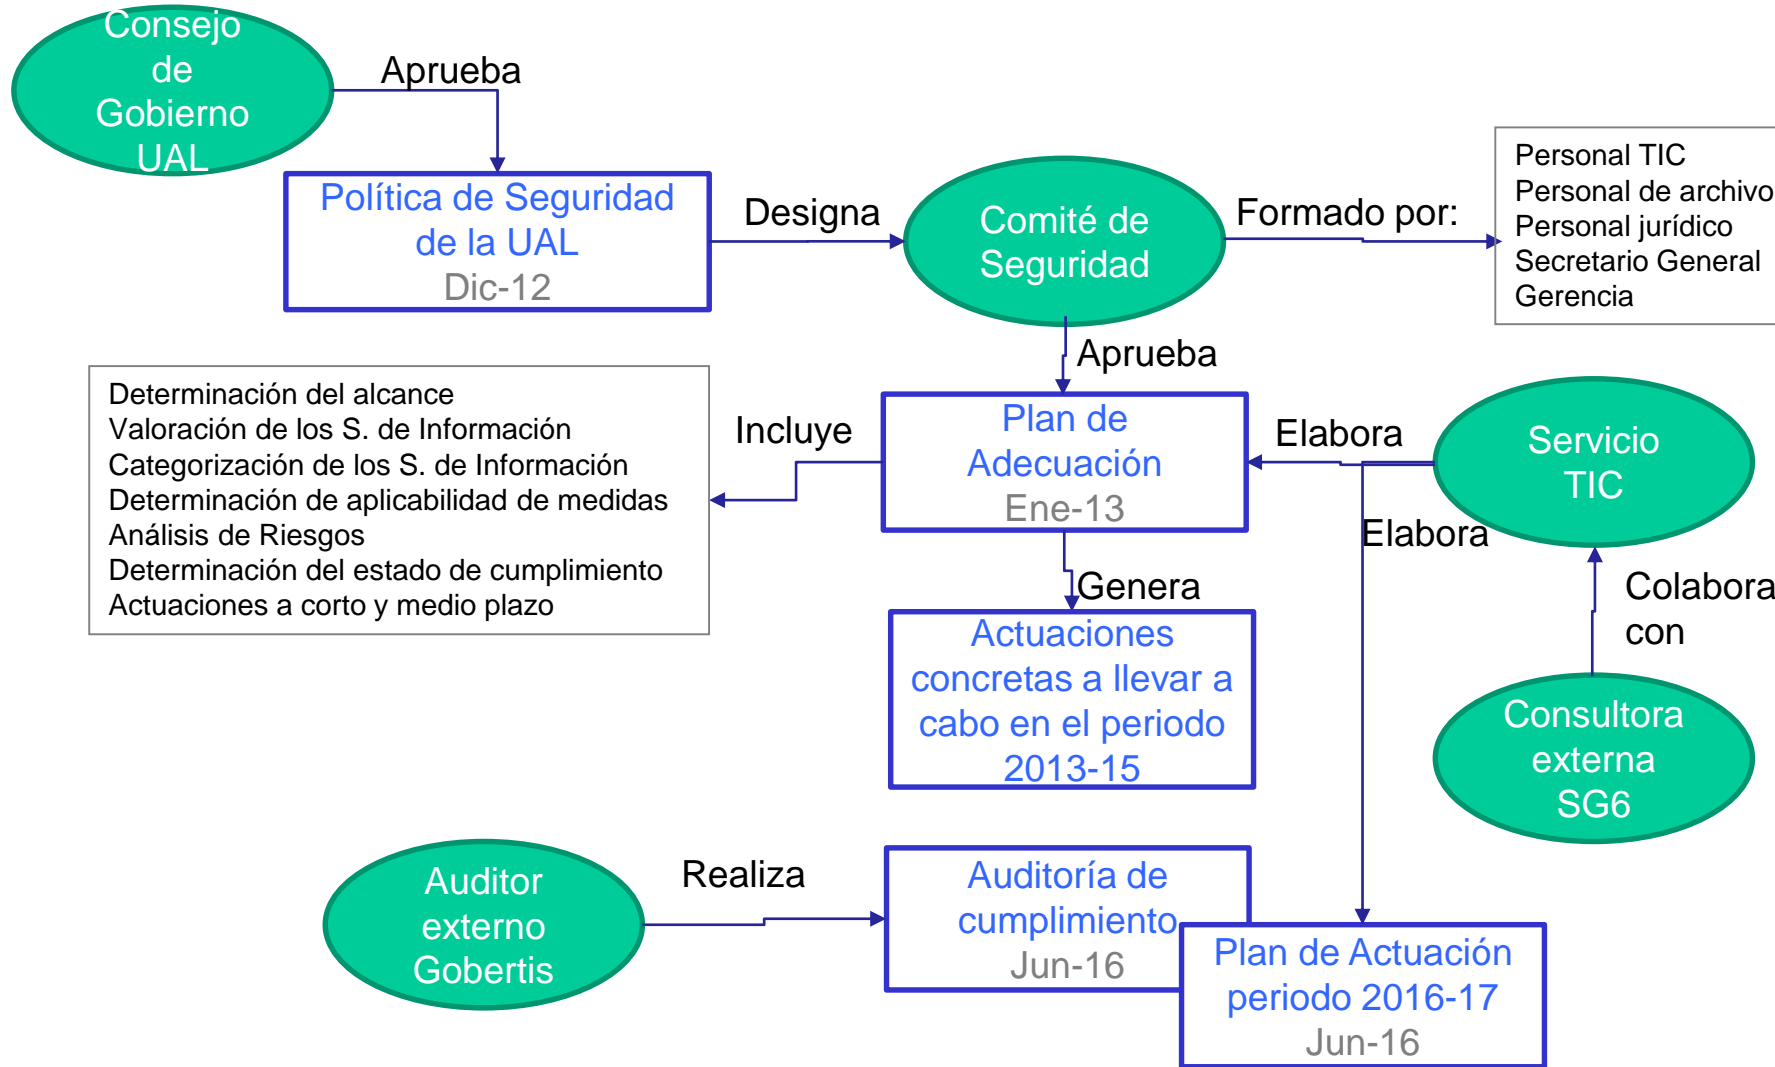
Consejo de Gobierno UAL

Aprueba

Política de Seguridad de la UAL
Dic-12

Designa

Comité de Seguridad

Formado por:

Personal TIC
Personal de archivo
Personal jurídico
Secretario General
Gerencia

Aprueba

Determinación del alcance
Valoración de los S. de Información
Categorización de los S. de Información
Determinación de aplicabilidad de medidas
Análisis de Riesgos
Determinación del estado de cumplimiento
Actuaciones a corto y medio plazo

Incluye

Plan de Adecuación
Ene-13

Elabora

Servicio TIC

Elabora

Genera

Colabora con

Actuaciones concretas a llevar a cabo en el periodo 2013-15

Consultora externa SG6

Auditor externo Gobertis

Realiza

Auditoría de cumplimiento
Jun-16

Plan de Actuación periodo 2016-17
Jun-16